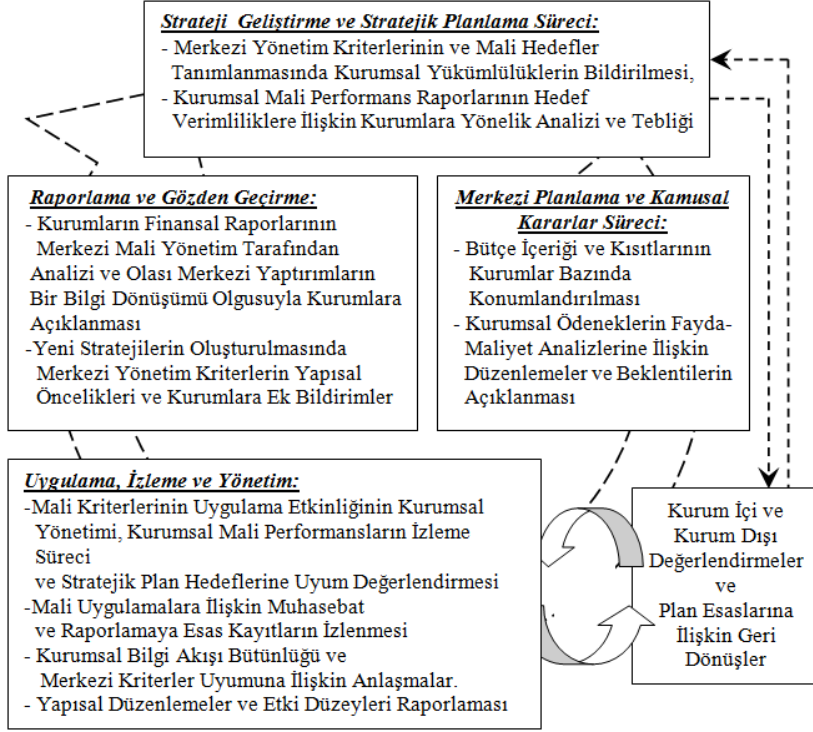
Strateji Geliştirme ve Stratejik Planlama Süreci:
- Merkezi Yönetim Kriterlerinin ve Mali Hedefler Tanımlanmasında Kurumsal Yükümlülüklerin Bildirilmesi,
- Kurumsal Mali Performans Raporlarının Hedef Verimliliklere İlişkin Kurumlara Yönelik Analizi ve Tebliği

Raporlama ve Gözden Geçirme:
- Kurumların Finansal Raporlarının Merkezi Mali Yönetim Tarafından Analizi ve Olası Merkezi Yaptırımların Bir Bilgi Dönüşümü Olgusuyla Kurumlara Açıklanması
-Yeni Stratejilerin Oluşturulmasında Merkezi Yönetim Kriterlerin Yapısal Öncelikleri ve Kurumlara Ek Bildirimler

Merkezi Planlama ve Kamusal Kararlar Süreci:
- Bütçe İçeriği ve Kısıtlarının Kurumlar Bazında Konumlandırılması
- Kurumsal Ödeneklerin Fayda-Maliyet Analizlerine İlişkin Düzenlemeler ve Beklentilerin Açıklanması

Uygulama, İzleme ve Yönetim:
-Mali Kriterlerinin Uygulama Etkinliğinin Kurumsal Yönetimi, Kurumsal Mali Performansların İzleme Süreci
ve Stratejik Plan Hedeflerine Uyum Değerlendirmesi
-Mali Uygulamalara İlişkin Muhasebat ve Raporlamaya Esas Kayıtların İzlenmesi
- Kurumsal Bilgi Akışı Bütünlüğü ve Merkezi Kriterler Uyumuna İlişkin Anlaşmalar.
- Yapısal Düzenlemeler ve Etki Düzeyleri Raporlaması

Kurum İçi ve Kurum Dışı Değerlendirmeler ve Plan Esaslarına İlişkin Geri Dönüşler